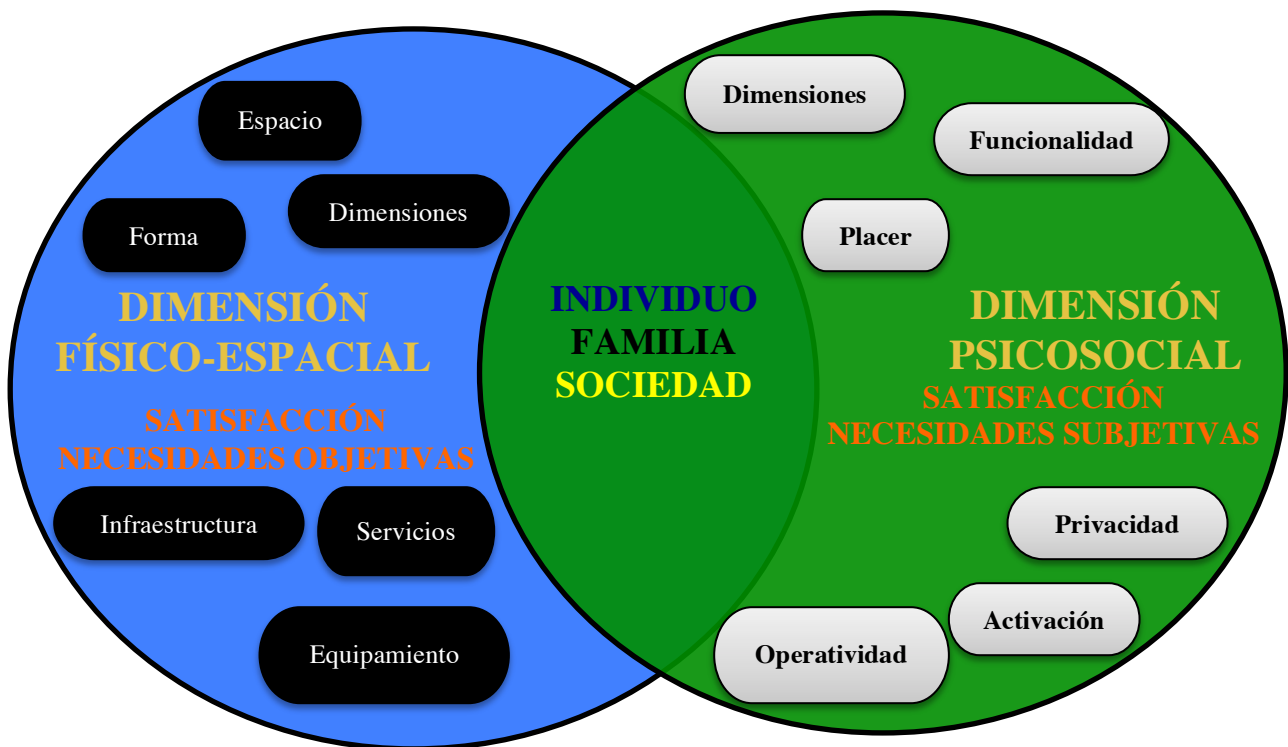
Espacio

Forma

Dimensiones

DIMENSIÓN FÍSICO-ESPACIAL

SATISFACCIÓN NECESIDADES OBJETIVAS

Infraestructura

Servicios

Equipamiento

INDIVIDUO
FAMILIA
SOCIEDAD

Dimensiones

Funcionalidad

Placer

DIMENSIÓN PSICOSOCIAL

SATISFACCIÓN NECESIDADES SUBJETIVAS

Privacidad

Activación

Operatividad